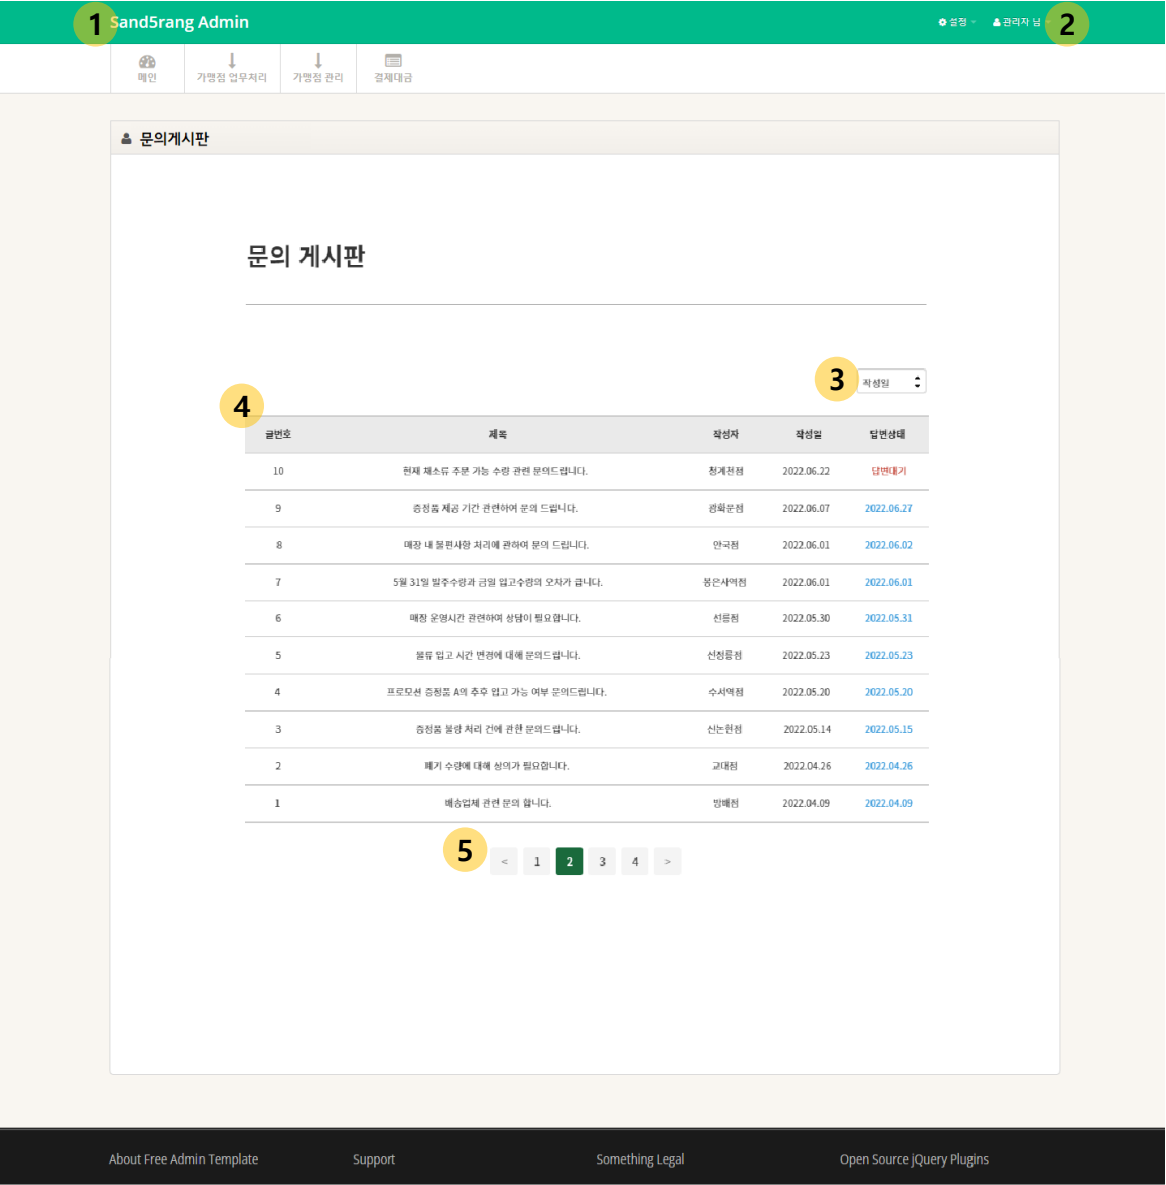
1 Sand5rang Admin

설정 관리자 님 2

메인 가맹점 업무처리 가맹점 관리 결제대금

문의게시판

문의 게시판

3 작성일

4

| 글번호 | 제목 | 작성자 | 작성일 | 답변상태 |
|---|---|---|---|---|
| 10 | 현재 채소류 주문 가능 수량 관련 문의드립니다. | 청계천점 | 2022.06.22 | 답변대기 |
| 9 | 증정품 제공 기간 관련하여 문의 드립니다. | 광화문점 | 2022.06.07 | 2022.06.27 |
| 8 | 매장 내 불편사항 처리에 관하여 문의 드립니다. | 안국점 | 2022.06.01 | 2022.06.02 |
| 7 | 5월 31일 발주수량과 금일 입고수량의 오차가 큽니다. | 봉은사역점 | 2022.06.01 | 2022.06.01 |
| 6 | 매장 운영시간 관련하여 상담이 필요합니다. | 선릉점 | 2022.05.30 | 2022.05.31 |
| 5 | 물류 입고 시간 변경에 대해 문의드립니다. | 선정릉점 | 2022.05.23 | 2022.05.23 |
| 4 | 프로모션 증정품 A의 추후 입고 가능 여부 문의드립니다. | 수서역점 | 2022.05.20 | 2022.05.20 |
| 3 | 증정품 불량 처리 건에 관한 문의드립니다. | 신논현점 | 2022.05.14 | 2022.05.15 |
| 2 | 폐기 수량에 대해 상의가 필요합니다. | 교대점 | 2022.04.26 | 2022.04.26 |
| 1 | 배송업체 관련 문의 합니다. | 방배점 | 2022.04.09 | 2022.04.09 |

5 < 1 2 3 4 >

About Free Admin Template Support Something Legal Open Source jQuery Plugins